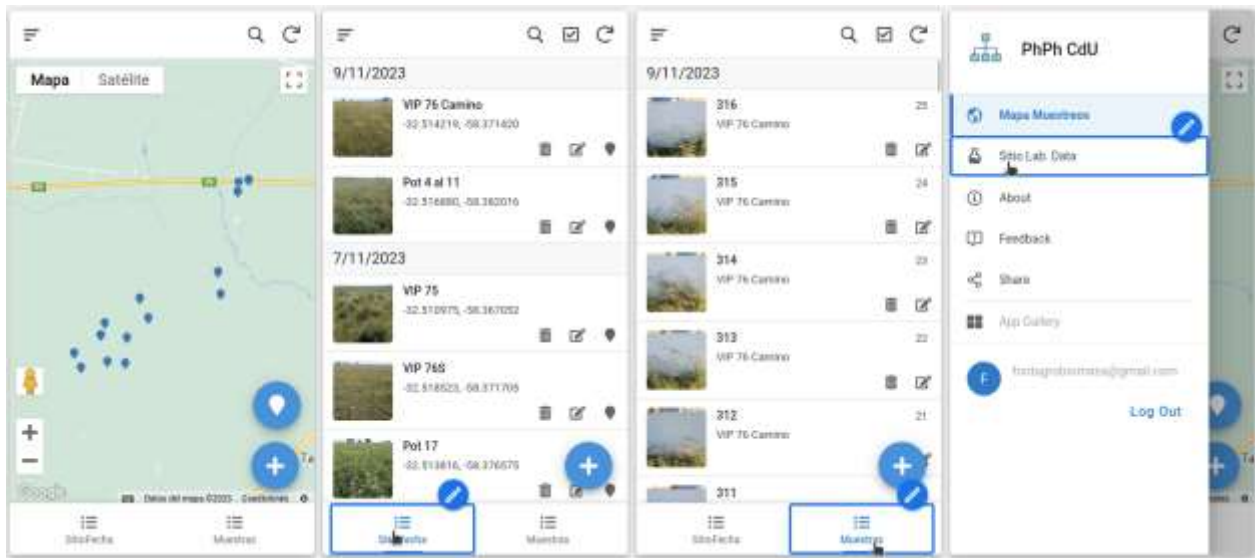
Mapa Satélite

Datos del mapa ©2023 Condiciones

SitioFecha Muestras

9/11/2023

VIP 76 Camino
-32.514219, -58.371420

Pot 4 al 11
-32.516880, -58.362016

7/11/2023

VIP 75
-32.510975, -58.367052

VIP 76S
-32.518523, -58.371705

Pot 17
-32.513816, -58.376575

SitioFecha Muestras

9/11/2023

316
VIP 76 Camino
25

315
VIP 76 Camino
24

314
VIP 76 Camino
23

313
VIP 76 Camino
22

312
VIP 76 Camino
21

311

SitioFecha Muestras

PhPh CdU

Mapa Muestreos

Sitio Lab. Data

About

Feedback

Share

App Gallery

E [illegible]@gmail.com

Log Out